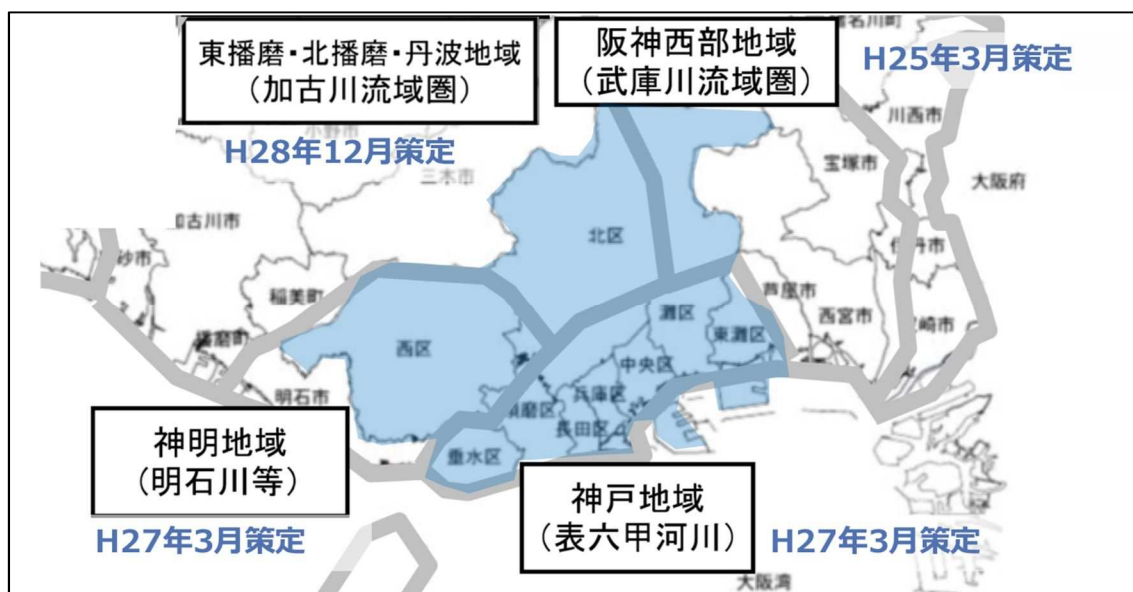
東播磨・北播磨・丹波地域
（加古川流域圏）

H28年12月策定

阪神西部地域
（武庫川流域圏）

H25年3月策定

川西市

宝塚市

大阪府

三木市

加古川市

北区

伊丹市

稲美町

芦屋市

西宮市

灘区

東灘区

尼崎市

西区

中央区

明石市

須磨区

兵庫区

長田区

垂水区

神明地域
（明石川等）

H27年3月策定

神戸地域
（表六甲河川）

H27年3月策定

大阪湾